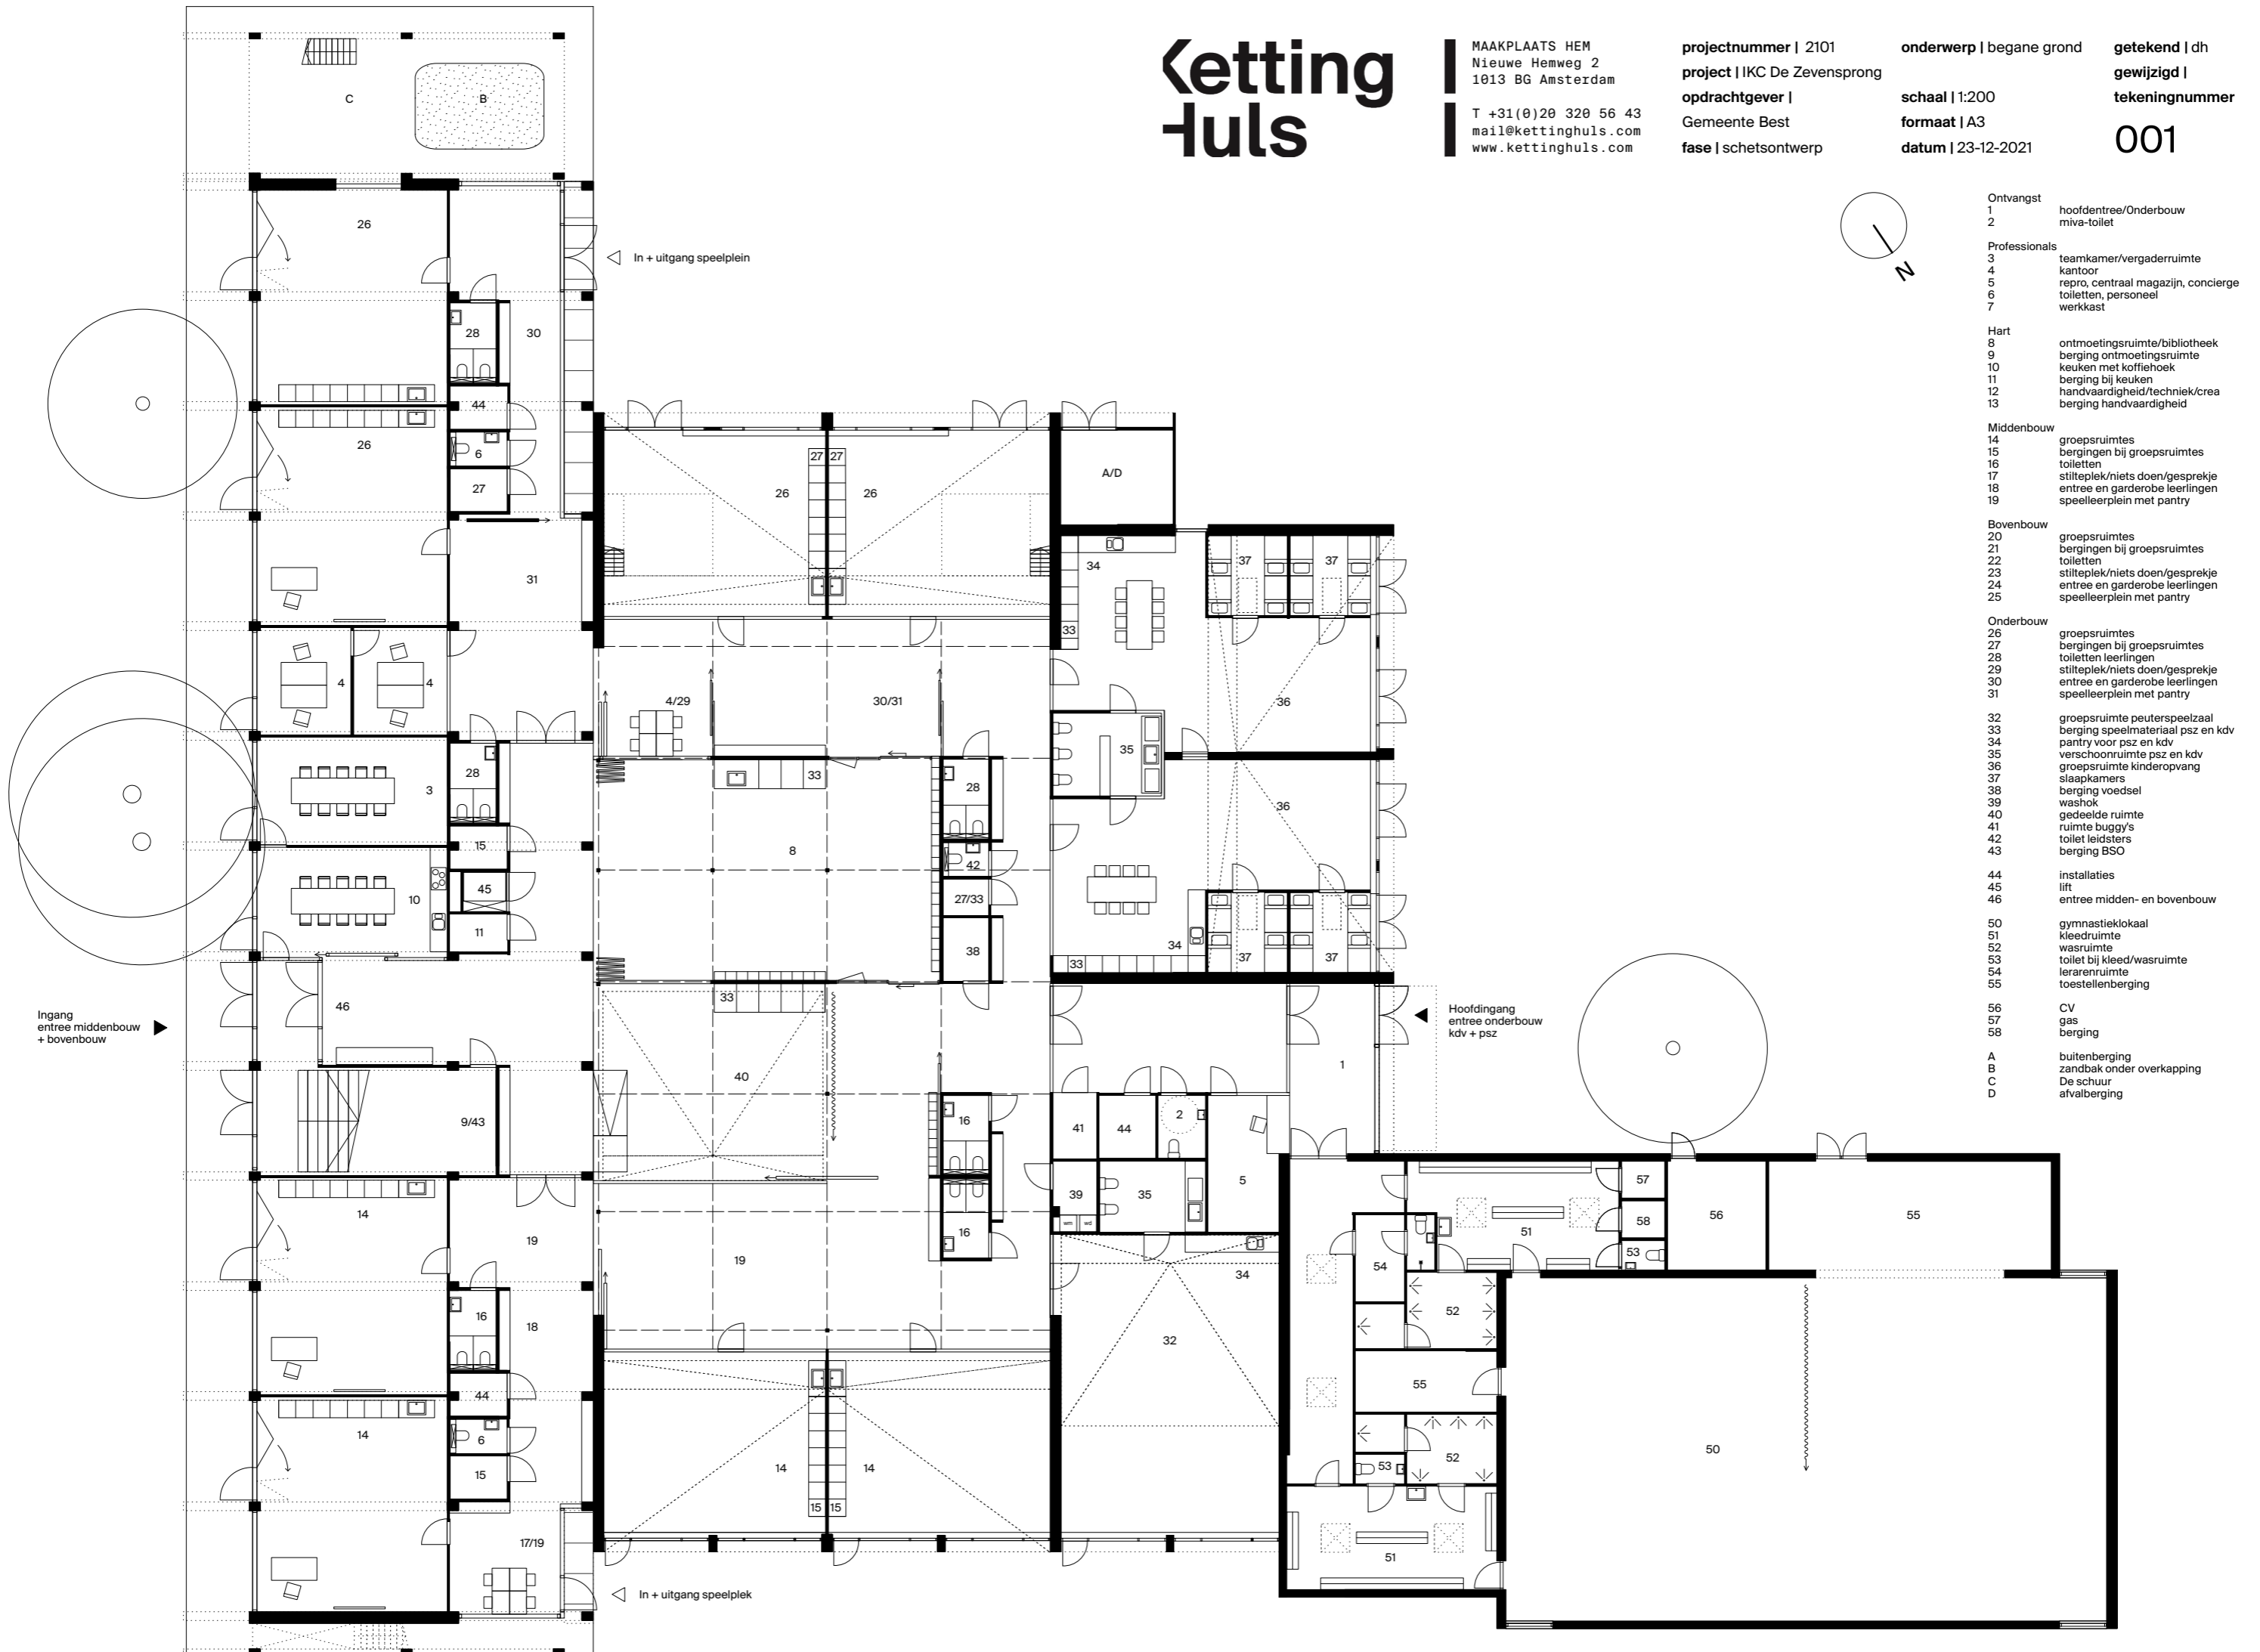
Ketting Huls

MAAKPLAATS HEM
Nieuwe Hemweg 2
1013 BG Amsterdam

T +31(0)20 320 56 43
mail@kettinghuls.com
www.kettinghuls.com

projectnummer | 2101
project | IKC De Zevensprong
opdrachtgever |
Gemeente Best
fase | schetsontwerp

onderwerp | begane grond

schaal | 1:200
formaat | A3
datum | 23-12-2021

getekend | dh
gewijzigd |
tekeningnummer
001

N

Ontvangst
1 hoofdentree/Onderbouw
2 miva-toilet

Professionals
3 teamkamer/vergaderruimte
4 kantoor
5 repro, centraal magazijn, concierge
6 toiletten, personeel
7 werkkast

Hart
8 ontmoetingsruimte/bibliotheek
9 berging ontmoetingsruimte
10 keuken met koffiehoek
11 berging bij keuken
12 handvaardigheid/techniek/crea
13 berging handvaardigheid

Middenbouw
14 groepsruimtes
15 bergingen bij groepsruimtes
16 toiletten
17 stilteplek/niets doen/gesprekje
18 entree en garderobe leerlingen
19 speelleerplein met pantry

Bovenbouw
20 groepsruimtes
21 bergingen bij groepsruimtes
22 toiletten
23 stilteplek/niets doen/gesprekje
24 entree en garderobe leerlingen
25 speelleerplein met pantry

Onderbouw
26 groepsruimtes
27 bergingen bij groepsruimtes
28 toiletten leerlingen
29 stilteplek/niets doen/gesprekje
30 entree en garderobe leerlingen
31 speelleerplein met pantry

32 groepsruimte peuterspeelzaal
33 berging speelmateriaal psz en kdv
34 pantry voor psz en kdv
35 verschoonruimte psz en kdv
36 groepsruimte kinderopvang
37 slaapkamers
38 berging voedsel
39 washok
40 gedeelde ruimte
41 ruimte buggy's
42 toilet leidsters
43 berging BSO

44 installaties
45 lift
46 entree midden- en bovenbouw

50 gymnastieklokaal
51 kleedruimte
52 wasruimte
53 toilet bij kleed/wasruimte
54 lerarenruimte
55 toestellenberging

56 CV
57 gas
58 berging

A buitenberging
B zandbak onder overkapping
C De schuur
D afvalberging

C
B
26
In + uitgang speelplein
28
30
44
26
6
27
31
27 27
26 26
A/D
34
37 37
33
36
4 4
4/29
30/31
35
3
28
33
28
15
8
42
36
10
45
27/33
11
34
38
33
37 37
Ingang
entree middenbouw
+ bovenbouw
46
33
Hoofdingang
entree onderbouw
kdv + psz
1
40
9/43
41
44
2
16
39
35
5
57
14
19
19
16
51
58
56
55
53
34
54
16
18
52
32
55
44
6
14
14 14
53
52
50
15
15 15
17/19
51
In + uitgang speelplek